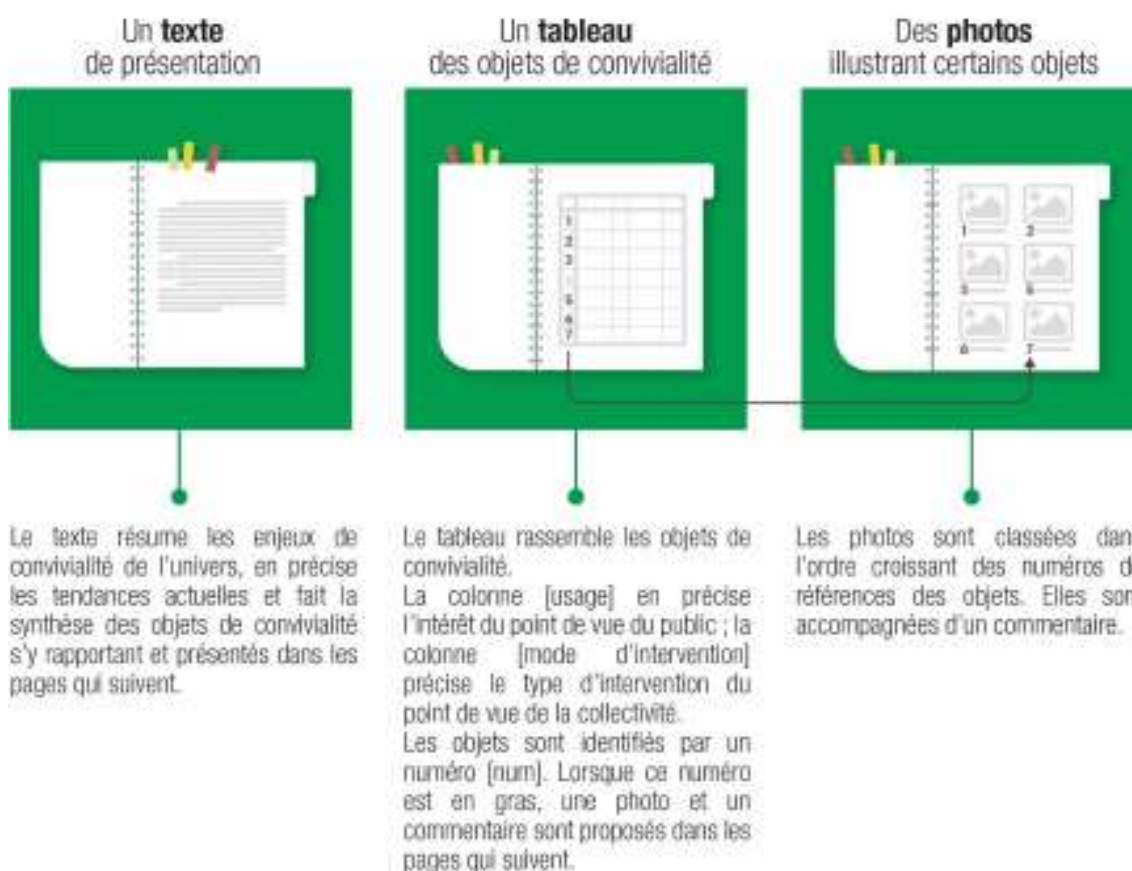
Un **texte** de présentation

Un **tableau** des objets de convivialité

Des **photos** illustrant certains objets

1
2
3
4
5
6
7

1 2
3 4
6 7

Le texte résume les enjeux de convivialité de l'univers, en précise les tendances actuelles et fait la synthèse des objets de convivialité s'y rapportant et présentés dans les pages qui suivent.

Le tableau rassemble les objets de convivialité.
La colonne [usage] en précise l'intérêt du point de vue du public ; la colonne [mode d'intervention] précise le type d'intervention du point de vue de la collectivité.
Les objets sont identifiés par un numéro [num]. Lorsque ce numéro est en gras, une photo et un commentaire sont proposés dans les pages qui suivent.

Les photos sont classées dan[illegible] l'ordre croissant des numéros d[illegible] références des objets. Elles son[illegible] accompagnées d'un commentaire.